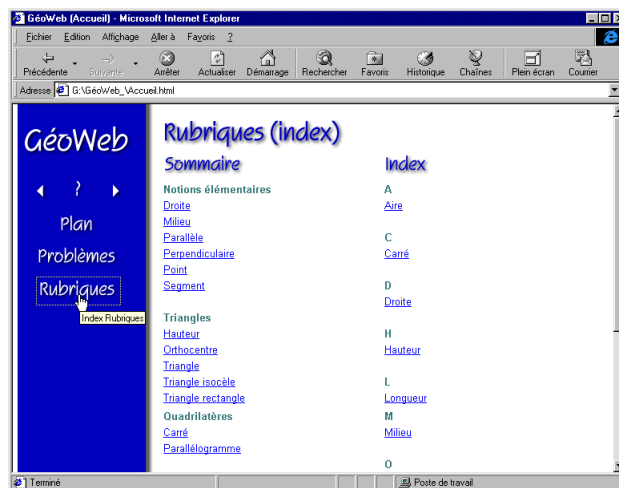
GéoWeb (Accueil) - Microsoft Internet Explorer

Fichier Edition Affichage Aller à Favoris ?

Précédente Suivante Arrêter Actualiser Démarrage Rechercher Favoris Historique Chaînes Plein écran Courrier

Adresse G:\GéoWeb_\Accueil.html

GéoWeb

?

Plan

Problèmes

Rubriques

Index Rubriques

Rubriques (index)

Sommaire

Notions élémentaires
Droite
Milieu
Parallèle
Perpendiculaire
Point
Segment

Triangles
Hauteur
Orthocentre
Triangle
Triangle isocèle
Triangle rectangle

Quadrilatères
Carré
Parallélogramme

Index

A
Aire

C
Carré

D
Droite

H
Hauteur

L
Longueur

M
Milieu

O

Terminé

Poste de travail